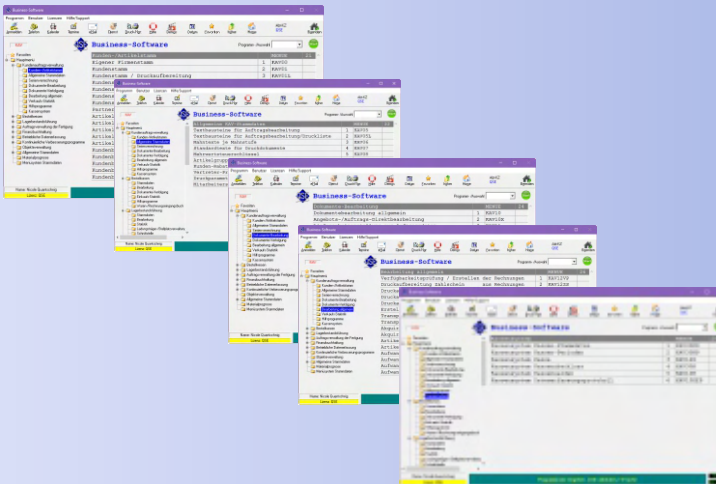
Business-Software

Programm - Auswahl

Eigener Firmenstamm 1 KAV01
Kundenstamm 2 KAV02
Kundenstamm / Druckaufbereitung 3 KAV02L

Favoriten
Hauptmenü
Auftragsverwaltung
Lagerbuchhaltung
Produktionsplanung
Bestellwesen
Allgemeine Stammdaten

Business-Software

Allgemeine Datenbanken
Textbausteine für Auftragsbearbeitung 1 KAV05
Textbausteine für Auftragsbearbeitung/Druckliste 2 KAV05L
Maßeinheiten 3 KAV06
Standardtexte für Druckbausteine 4 KAV07

Business-Software

Dokumentenbearbeitung allgemein 1 KAV10
Angebote-/Auftrags-Direktbearbeitung 2 KAV10K

Business-Software

Bearbeitung allgemein
Vorgabebearbeitung / Erstellen der Rechnungen 1 KAV15V
Druckaufbereitung zahlreich aus Rechnungen 2 KAV15R

Business-Software

Lizenz: DEMO